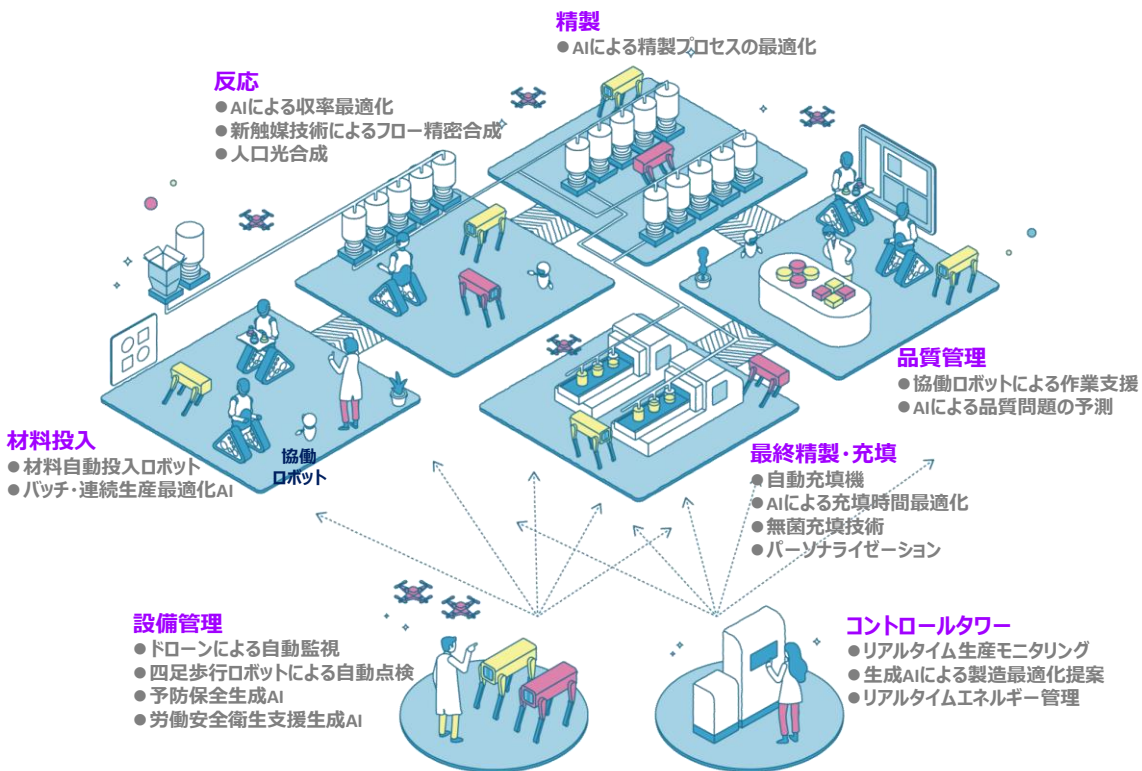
精製
● AIによる精製プロセスの最適化

反応
● AIによる収率最適化
● 新触媒技術によるフロー精密合成
● 人口光合成

品質管理
● 協働ロボットによる作業支援
● AIによる品質問題の予測

材料投入
● 材料自動投入ロボット
● バッチ・連続生産最適化AI

協働
ロボット

最終精製・充填
● 自動充填機
● AIによる充填時間最適化
● 無菌充填技術
● パーソナライゼーション

設備管理
● ドローンによる自動監視
● 四足歩行ロボットによる自動点検
● 予防保全生成AI
● 労働安全衛生支援生成AI

コントロールタワー
● リアルタイム生産モニタリング
● 生成AIによる製造最適化提案
● リアルタイムエネルギー管理